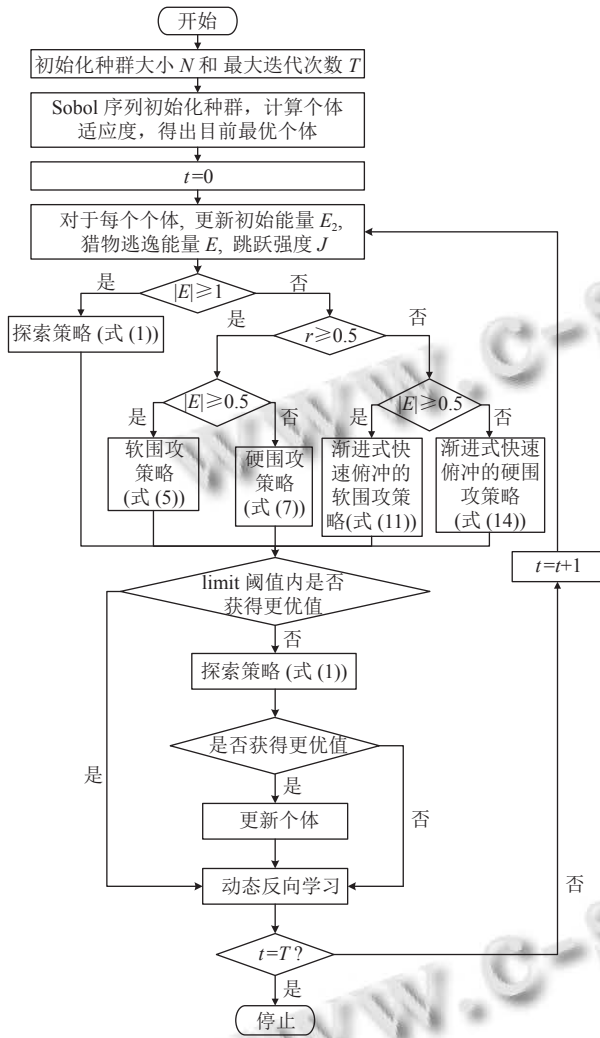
开始

初始化种群大小 $N$ 和 最大迭代次数 $T$

Sobol 序列初始化种群, 计算个体适应度, 得出目前最优个体

$t=0$

对于每个个体, 更新初始能量 $E_2$, 猎物逃逸能量 $E$, 跳跃强度 $J$

$|E|\geqslant 1$

是

否

探索策略 (式 (1))

$r\geqslant 0.5$

是

否

$|E|\geqslant 0.5$

是

否

$|E|\geqslant 0.5$

是

否

软围攻策略 (式 (5))

硬围攻策略 (式 (7))

渐进式快速俯冲的软围攻策略(式 (11))

渐进式快速俯冲的硬围攻策略 (式 (14))

limit 阈值内是否获得更优值

否

探索策略 (式 (1))

是否获得更优值

是

是

更新个体

否

动态反向学习

$t=T$?

是

停止

否

$t=t+1$